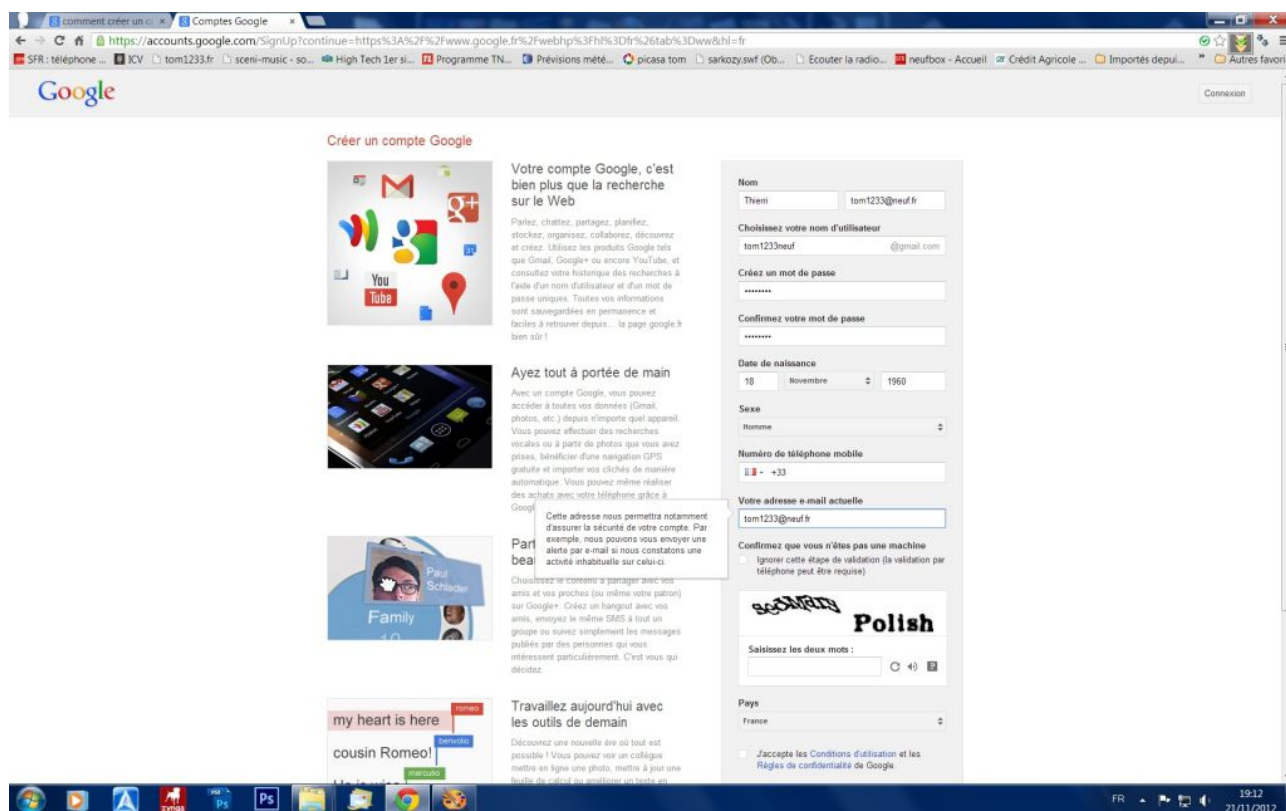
comment créer un c × Comptes Google ×

https://accounts.google.com/SignUp?continue=https%3A%2F%2Fwww.google.fr%2Fwebhp%3Fhl%3Dfr%26tab%3Dww&hl=fr

SFR : téléphone ... ICV tom1233.fr sceni-music - so... High Tech 1er si... Programme TN... Prévisions mété... picasa tom sarkozy.swf (Ob... Ecouter la radio... neufbox - Accueil Crédit Agricole ... Importés depui... » Autres favoris

Google

Connexion

Créer un compte Google

Votre compte Google, c'est bien plus que la recherche sur le Web

Parlez, chattez, partagez, planifiez, stockez, organisez, collaborez, découvrez et créez. Utilisez les produits Google tels que Gmail, Google+ ou encore YouTube, et consultez votre historique des recherches à l'aide d'un nom d'utilisateur et d'un mot de passe uniques. Toutes vos informations sont sauvegardées en permanence et faciles à retrouver depuis... la page google.fr bien sûr !

Ayez tout à portée de main

Avec un compte Google, vous pouvez accéder à toutes vos données (Gmail, photos, etc.) depuis n'importe quel appareil. Vous pouvez effectuer des recherches vocales ou à partir de photos que vous avez prises, bénéficier d'une navigation GPS gratuite et importer vos clichés de manière automatique. Vous pouvez même réaliser des achats avec votre téléphone grâce à Googl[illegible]

Part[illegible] bea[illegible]

Cette adresse nous permettra notamment d'assurer la sécurité de votre compte. Par exemple, nous pouvons vous envoyer une alerte par e-mail si nous constatons une activité inhabituelle sur celui-ci.

Choisissez le contenu à partager avec vos amis et vos proches (ou même votre patron) sur Google+. Créez un hangout avec vos amis, envoyez le même SMS à tout un groupe ou suivez simplement les messages publiés par des personnes qui vous intéressent particulièrement. C'est vous qui décidez.

Paul Schlacter
Family

Travaillez aujourd'hui avec les outils de demain

Découvrez une nouvelle ère où tout est possible ! Vous pouvez voir un collègue mettre en ligne une photo, mettre à jour une feuille de calcul ou améliorer un texte en

my heart is here
romeo
cousin Romeo!
benvolio
marcusio

Nom
Thierri
tom1233@neuf.fr

Choisissez votre nom d'utilisateur
tom1233neuf
@gmail.com

Créez un mot de passe
••••••••

Confirmez votre mot de passe
••••••••

Date de naissance
18 Novembre 1960

Sexe
Homme

Numéro de téléphone mobile
+33

Votre adresse e-mail actuelle
tom1233@neuf.fr

Confirmez que vous n'êtes pas une machine
Ignorer cette étape de validation (la validation par téléphone peut être requise)

Polish

Saisissez les deux mots :

Pays
France

J'accepte les Conditions d'utilisation et les Règles de confidentialité de Google.

FR 19:12 21/11/2012